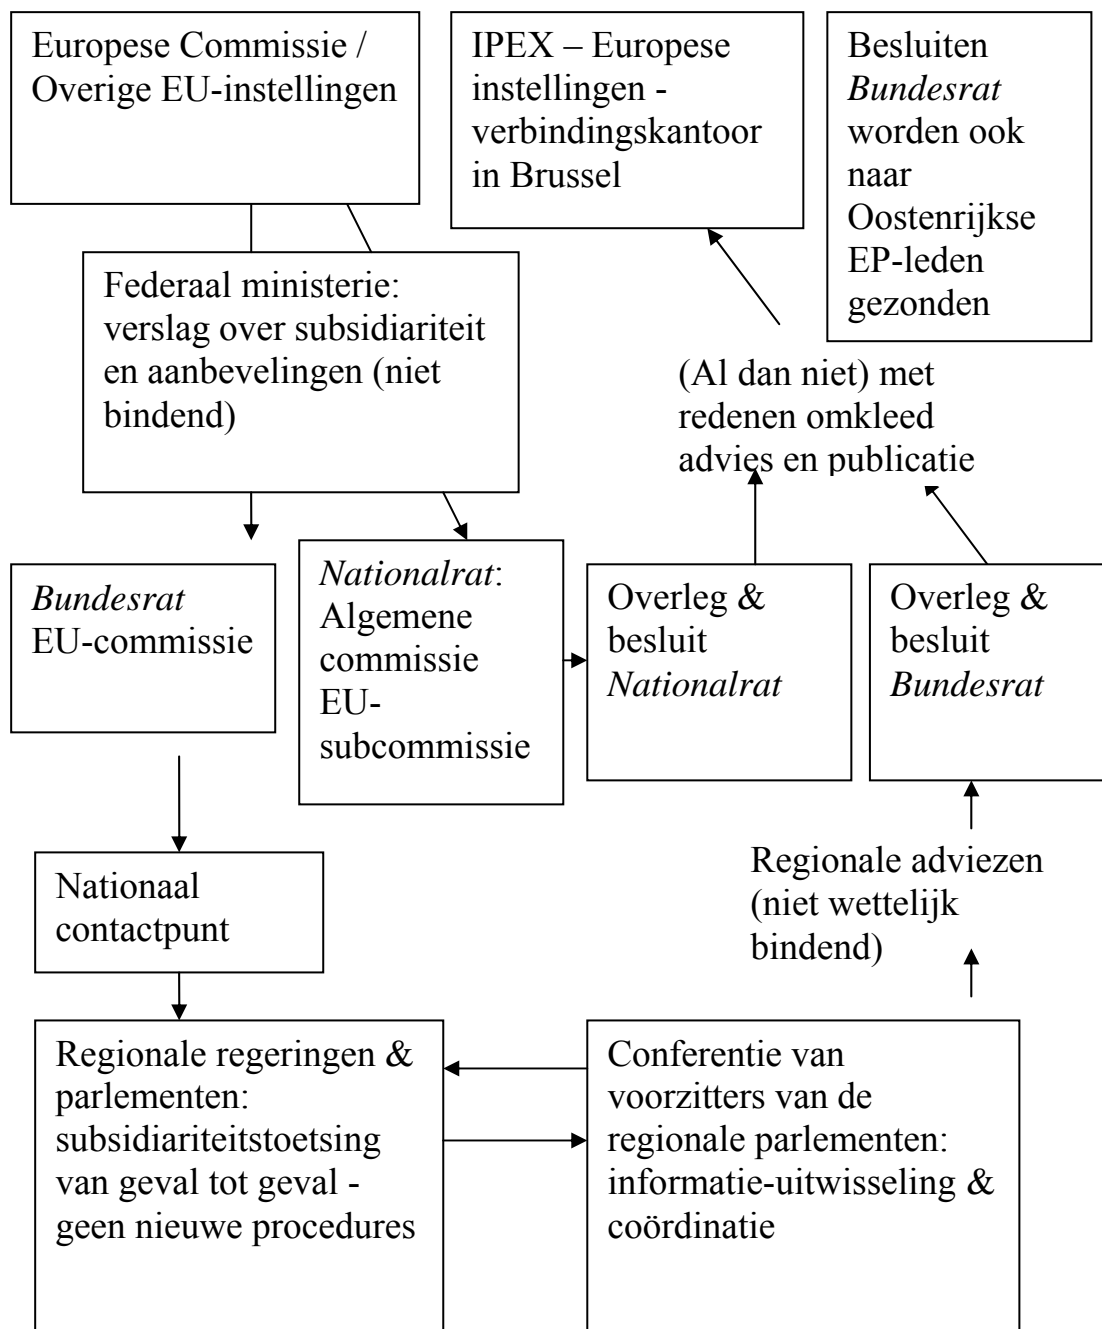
Europese Commissie / Overige EU-instellingen

IPEX – Europese instellingen - verbindingskantoor in Brussel

Besluiten *Bundesrat* worden ook naar Oostenrijkse EP-leden gezonden

Federaal ministerie: verslag over subsidiariteit en aanbevelingen (niet bindend)

(Al dan niet) met redenen omkleed advies en publicatie

*Bundesrat* EU-commissie

*Nationalrat*: Algemene commissie EU-subcommissie

Overleg & besluit *Nationalrat*

Overleg & besluit *Bundesrat*

Regionale adviezen (niet wettelijk bindend)

Nationaal contactpunt

Regionale regeringen & parlementen: subsidiariteitstoetsing van geval tot geval - geen nieuwe procedures

Conferentie van voorzitters van de regionale parlementen: informatie-uitwisseling & coördinatie